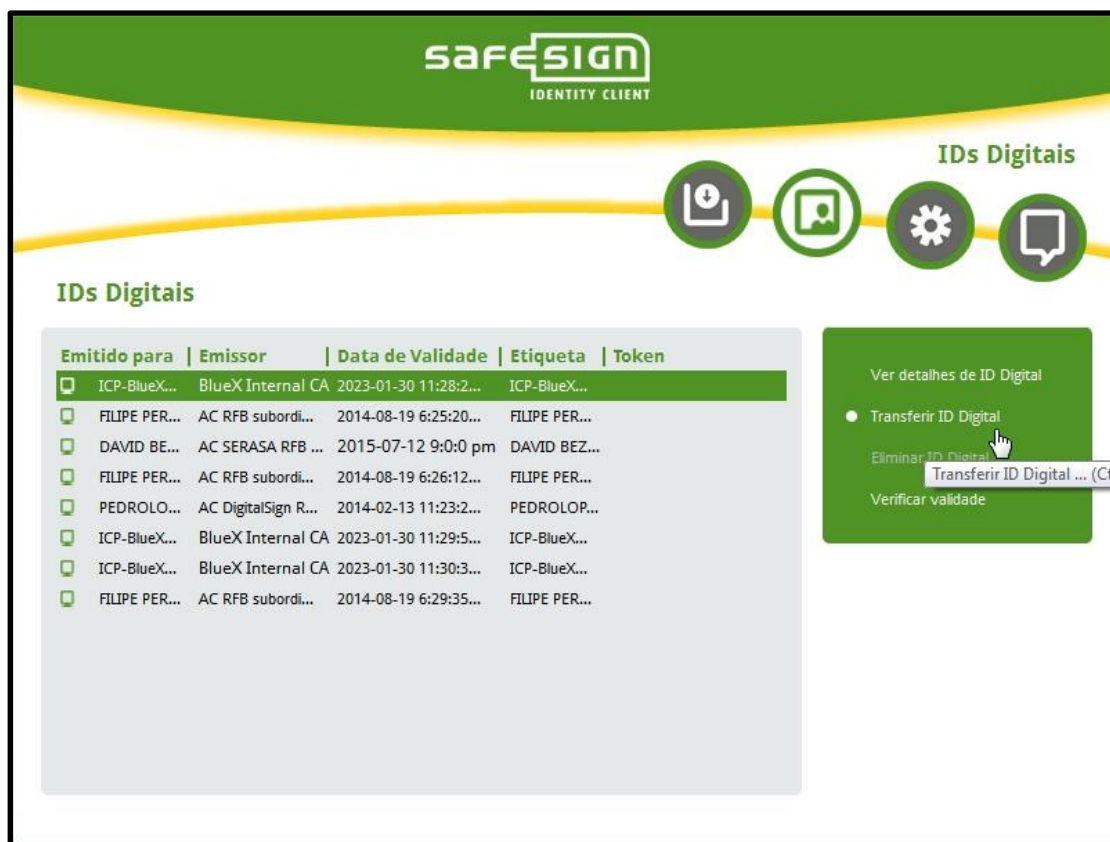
safesign
IDENTITY CLIENT

IDs Digitais

IDs Digitais

| Emitido para | Emissor | Data de Validade | Etiqueta | Token |
|---|---|---|---|---|
| ICP-BlueX... | BlueX Internal CA | 2023-01-30 11:28:2... | ICP-BlueX... | |
| FILIPE PER... | AC RFB subordi... | 2014-08-19 6:25:20... | FILIPE PER... | |
| DAVID BE... | AC SERASA RFB ... | 2015-07-12 9:0:0 pm | DAVID BEZ... | |
| FILIPE PER... | AC RFB subordi... | 2014-08-19 6:26:12... | FILIPE PER... | |
| PEDROLO... | AC DigitalSign R... | 2014-02-13 11:23:2... | PEDROLOP... | |
| ICP-BlueX... | BlueX Internal CA | 2023-01-30 11:29:5... | ICP-BlueX... | |
| ICP-BlueX... | BlueX Internal CA | 2023-01-30 11:30:3... | ICP-BlueX... | |
| FILIPE PER... | AC RFB subordi... | 2014-08-19 6:29:35... | FILIPE PER... | |

Ver detalhes de ID Digital
Transferir ID Digital
Eliminar ID Digital
Transferir ID Digital ... (Ct
Verificar validade